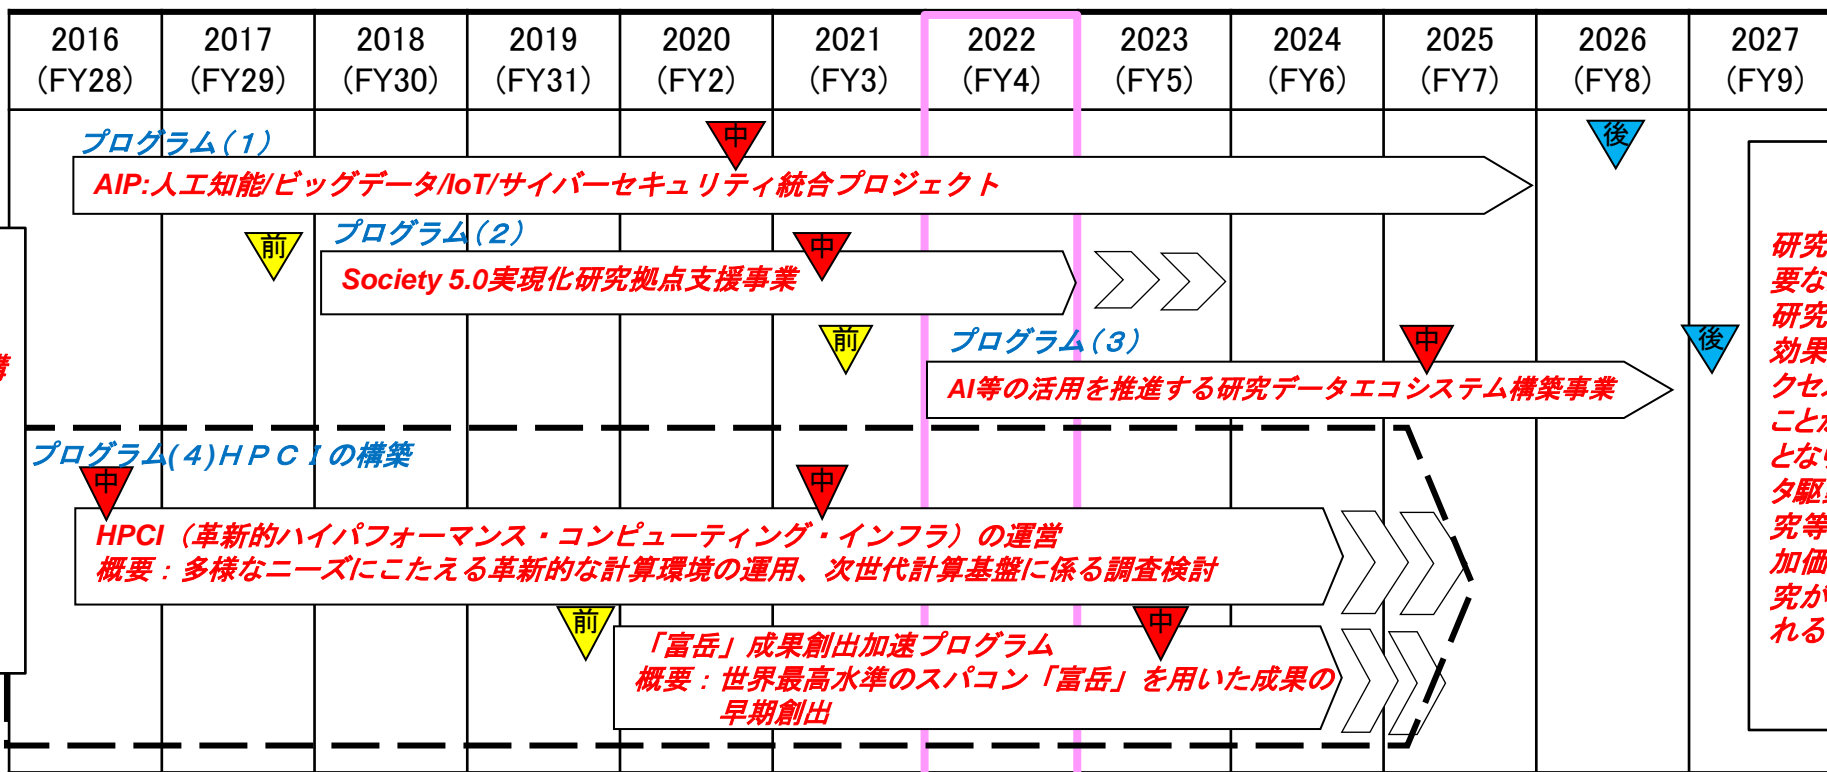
| 2016 (FY28) | 2017 (FY29) | 2018 (FY30) | 2019 (FY31) | 2020 (FY2) | 2021 (FY3) | 2022 (FY4) | 2023 (FY5) | 2024 (FY6) | 2025 (FY7) | 2026 (FY8) | 2027 (FY9) |
|---|---|---|---|---|---|---|---|---|---|---|---|

プログラム（1）
中
後
AIP:人工知能/ビッグデータ/IoT/サイバーセキュリティ統合プロジェクト

前
プログラム（2）
中
Society 5.0実現化研究拠点支援事業

前
プログラム（3）
中
後
AI等の活用を推進する研究データエコシステム構築事業

プログラム(４)ＨＰＣＩの構築
中
中
HPCI（革新的ハイパフォーマンス・コンピューティング・インフラ）の運営
概要：多様なニーズにこたえる革新的な計算環境の運用、次世代計算基盤に係る調査検討

前
中
「富岳」成果創出加速プログラム
概要：世界最高水準のスパコン「富岳」を用いた成果の早期創出

研究
要な
研究
効果
クセ
こと
とな
タ駆
究等
加価
究が
れる